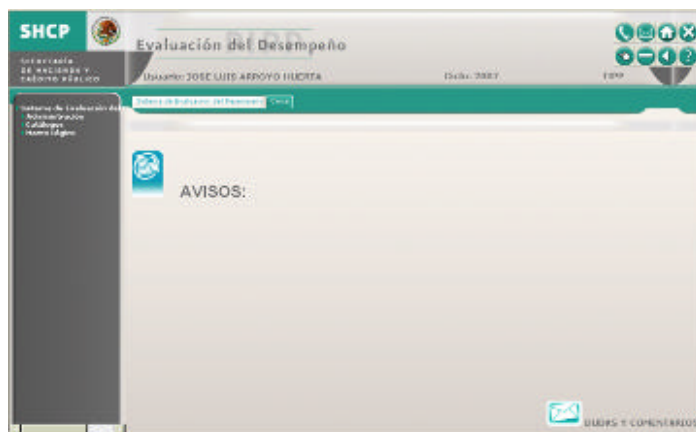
SHCP

SECRETARÍA DE HACIENDA Y CRÉDITO PÚBLICO

Evaluación del Desempeño

Usuario: JOSE LUIS ARROYO HUERTA

Ciclo: 2007

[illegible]

Sistema de Evaluación del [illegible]

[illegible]

Cerrar

Sistema de Evaluación del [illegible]
Administración
Catálogos
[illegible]

AVISOS:

DUDAS Y COMENTARIOS